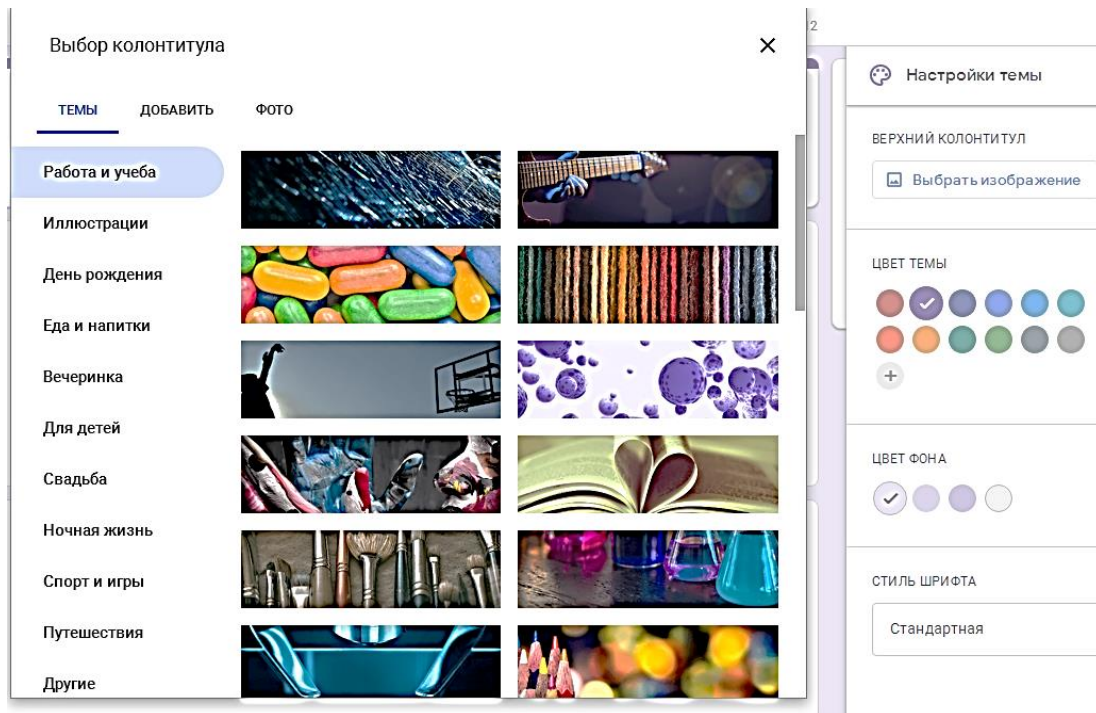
Выбор колонтитула

ТЕМЫ
ДОБАВИТЬ
ФОТО

Работа и учеба
Иллюстрации
День рождения
Еда и напитки
Вечеринка
Для детей
Свадьба
Ночная жизнь
Спорт и игры
Путешествия
Другие

Настройки темы

ВЕРХНИЙ КОЛОНТИТУЛ
Выбрать изображение

ЦВЕТ ТЕМЫ

ЦВЕТ ФОНА

СТИЛЬ ШРИФТА
Стандартная